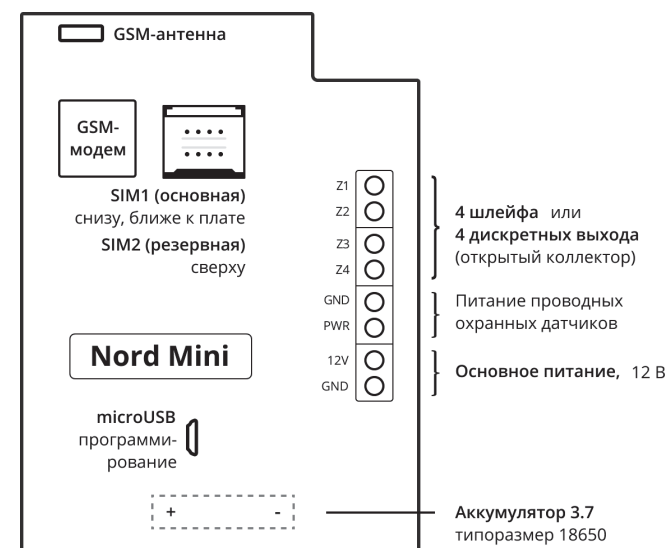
GSM-антенна

GSM-модем

SIM1 (основная)
снизу, ближе к плате

SIM2 (резервная)
сверху

Z1
Z2
Z3
Z4
GND
PWR
12V
GND

4 шлейфа или
4 дискретных выхода
(открытый коллектор)

Питание проводных охранных датчиков

Основное питание, 12 В

Nord Mini

microUSB
программирование

+ -

Аккумулятор 3.7
типоразмер 18650